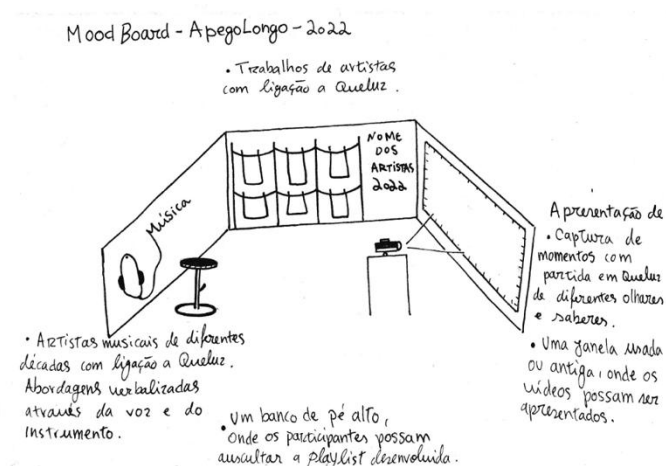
Mood Board - ApegoLongo - 2022

. Trabalhos de artistas com ligação a Queluz.

NOME DOS ARTISTAS 2022

Música

Apresentação de
. Captura de momentos com partida em Queluz de diferentes olhares e saberes.

. Uma janela usada ou antiga, onde os vídeos possam ser apresentados.

. Artistas musicais de diferentes décadas com ligação a Queluz. Abordagens verbalizadas através da voz e do instrumento.

. Um banco de pé alto, onde os participantes possam auscultar a playlist desenvolvida.